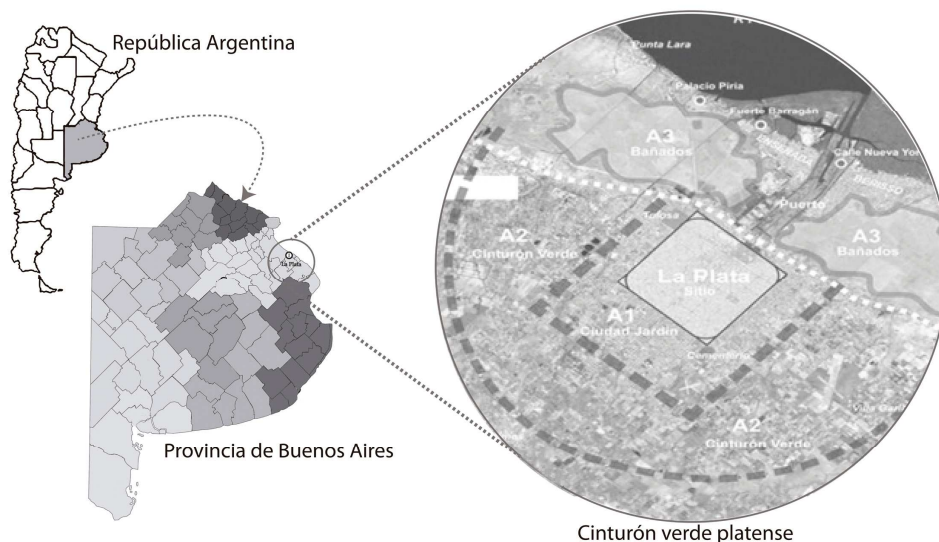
República Argentina

La Plata

Provincia de Buenos Aires

Punta Lara

Palacio Piria

Fuerte Barragán

A3
Bañados

Ensenada

Calle Nueva York

Berisso

Puerto

A3
Bañados

Tolosa

A2
Cinturón Verde

La Plata
Sitio

A1
Ciudad Jardín

Cementerio

A2
Cinturón Verde

Cinturón verde platense